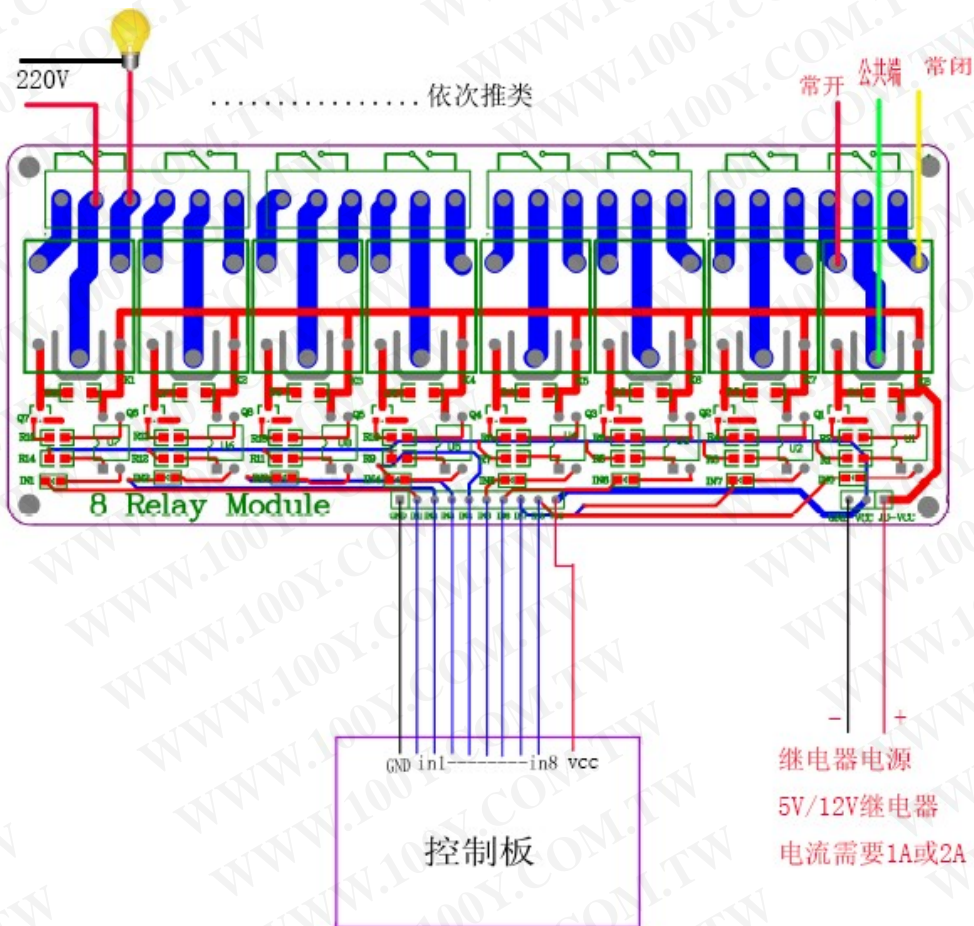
220V

...............依次推类

常开 公共端 常闭

K1 K2 K3 K4 K5 K6 K7 K8

Q7 Q6 Q5 Q4 Q3 Q2 Q1

U7 U6 U5 U4 U3 U2 U1

IN1 IN2 IN3 IN4 IN5 IN6 IN7 IN8

8 Relay Module

GND VCC JD-VCC

GND in1---------in8 vcc

控制板

- +

继电器电源

5V/12V继电器

电流需要1A或2A

WWW.100Y.COM.TW